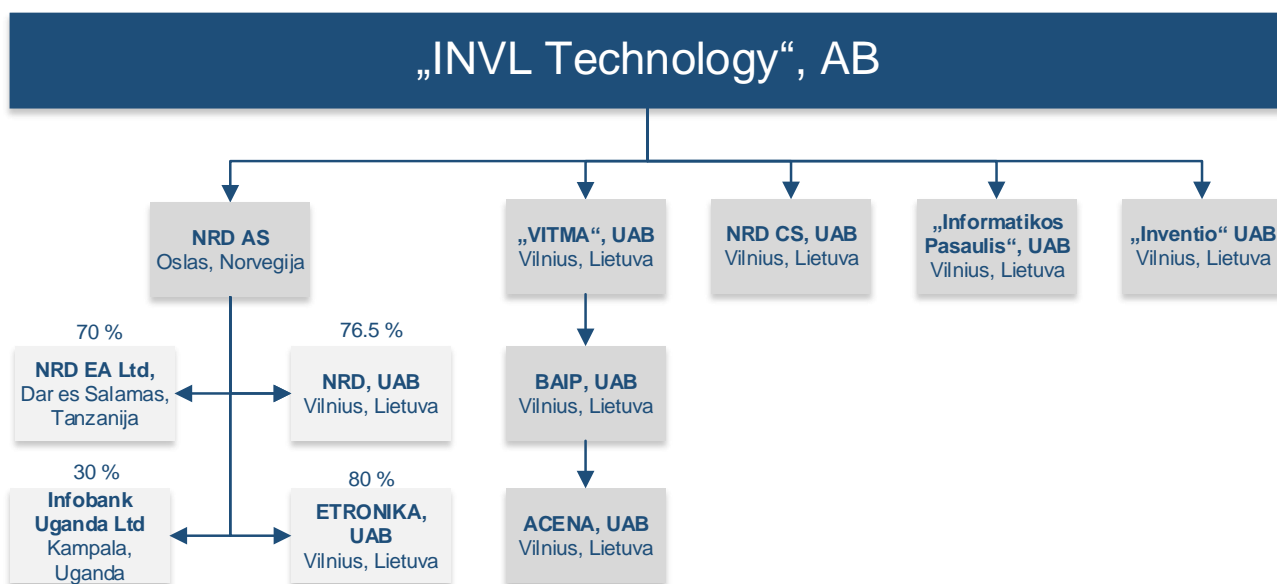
„INVL Technology“, AB

NRD AS
Oslas, Norvegija

„VITMA“, UAB
Vilnius, Lietuva

NRD CS, UAB
Vilnius, Lietuva

„Informatikos Pasaulis“, UAB
Vilnius, Lietuva

„Inventio“ UAB
Vilnius, Lietuva

70 %
NRD EA Ltd,
Dar es Salamas, Tanzanija

76.5 %
NRD, UAB
Vilnius, Lietuva

BAIP, UAB
Vilnius, Lietuva

30 %
Infobank Uganda Ltd
Kampala, Uganda

80 %
ETRONIKA, UAB
Vilnius, Lietuva

ACENA, UAB
Vilnius, Lietuva